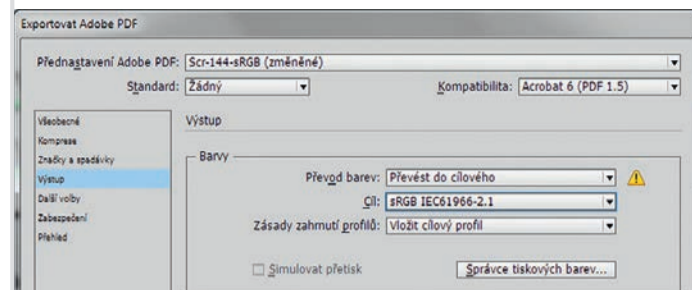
Exportovat Adobe PDF

Přednastavení Adobe PDF: Scr-144-sRGB (změněné)

Standard: Žádný

Kompatibilita: Acrobat 6 (PDF 1.5)

Všeobecné
Komprese
Značky a spadávky
Výstup
Další volby
Zabezpečení
Přehled

Výstup

Barvy

Převod barev: Převést do cílového

Cíl: sRGB IEC61966-2.1

Zásady zahrnutí profilů: Vložit cílový profil

Simulovat přetisk

Správce tiskových barev...